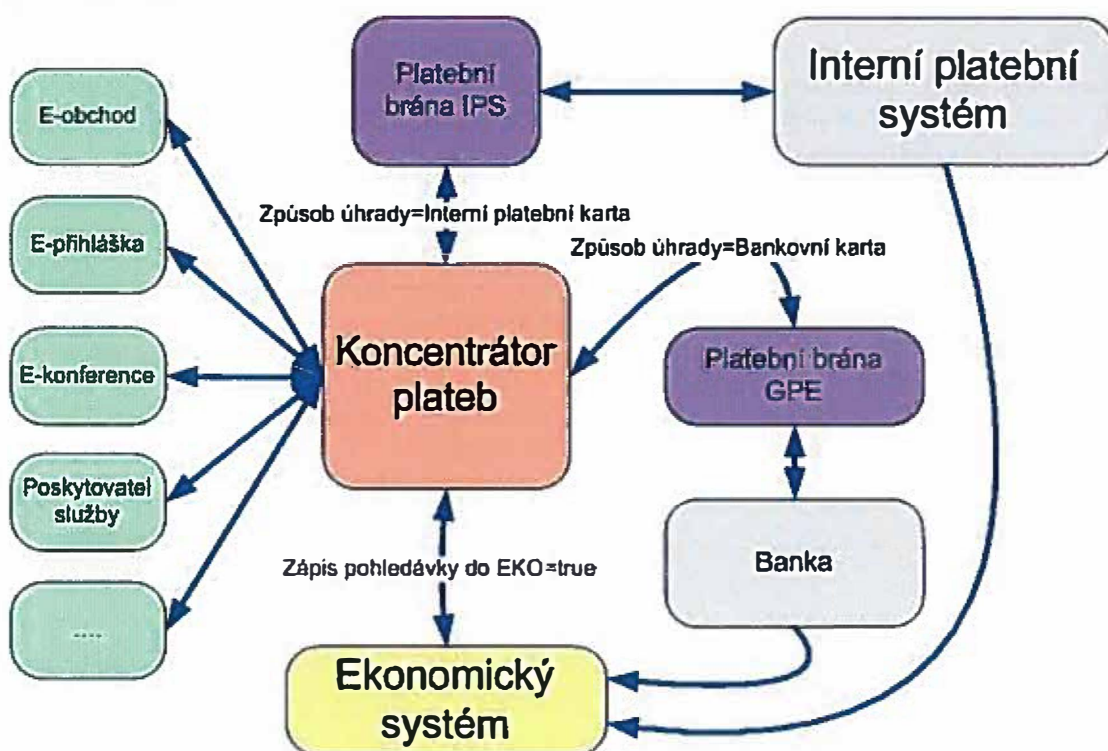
Platební brána IPS

Interní platební systém

E-obchod

E-přihláška

E-konference

Poskytovatel služby

....

Způsob úhrady=Interní platební karta

Způsob úhrady=Bankovní karta

Koncentrátor plateb

Platební brána GPE

Banka

Zápis pohledávky do EKO=true

Ekonomický systém